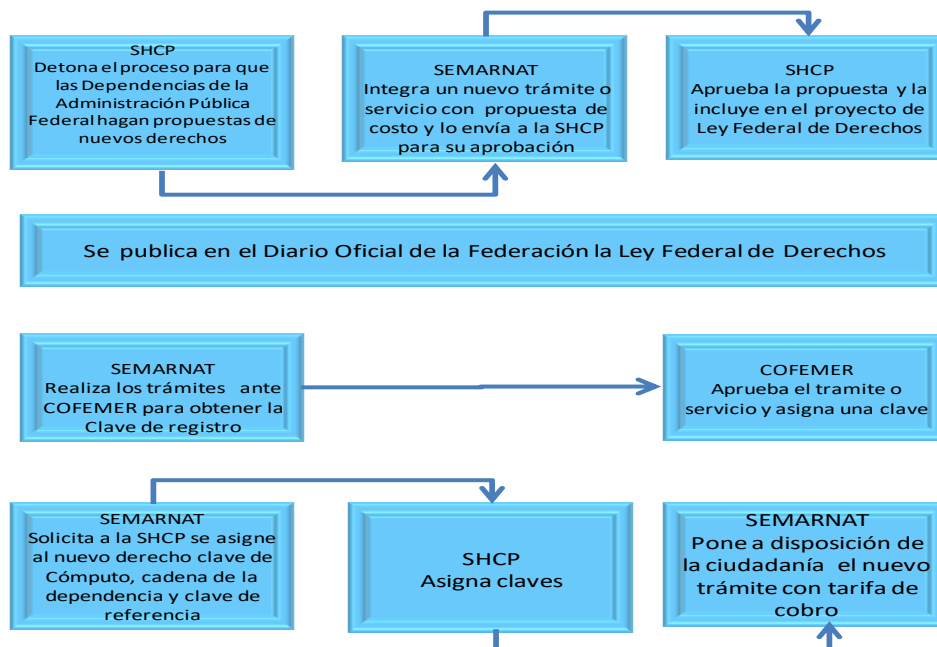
SHCP
Detona el proceso para que las Dependencias de la Administración Pública Federal hagan propuestas de nuevos derechos

SEMARNAT
Integra un nuevo trámite o servicio con propuesta de costo y lo envía a la SHCP para su aprobación

SHCP
Aprueba la propuesta y la incluye en el proyecto de Ley Federal de Derechos

Se publica en el Diario Oficial de la Federación la Ley Federal de Derechos

SEMARNAT
Realiza los trámites ante COFEMER para obtener la Clave de registro

COFEMER
Aprueba el tramite o servicio y asigna una clave

SEMARNAT
Solicita a la SHCP se asigne al nuevo derecho clave de Cómputo, cadena de la dependencia y clave de referencia

SHCP
Asigna claves

SEMARNAT
Pone a disposición de la ciudadanía el nuevo trámite con tarifa de cobro